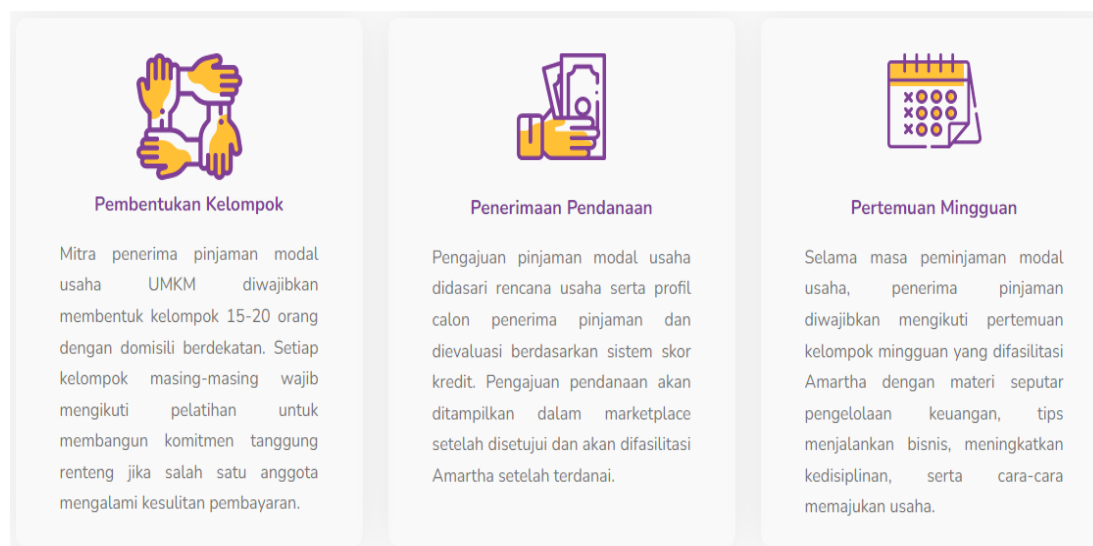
Pembentukan Kelompok

Mitra penerima pinjaman modal usaha UMKM diwajibkan membentuk kelompok 15-20 orang dengan domisili berdekatan. Setiap kelompok masing-masing wajib mengikuti pelatihan untuk membangun komitmen tanggung renteng jika salah satu anggota mengalami kesulitan pembayaran.

Penerimaan Pendanaan

Pengajuan pinjaman modal usaha didasari rencana usaha serta profil calon penerima pinjaman dan dievaluasi berdasarkan sistem skor kredit. Pengajuan pendanaan akan ditampilkan dalam marketplace setelah disetujui dan akan difasilitasi Amartha setelah terdanai.

Pertemuan Mingguan

Selama masa peminjaman modal usaha, penerima pinjaman diwajibkan mengikuti pertemuan kelompok mingguan yang difasilitasi Amartha dengan materi seputar pengelolaan keuangan, tips menjalankan bisnis, meningkatkan kedisiplinan, serta cara-cara memajukan usaha.